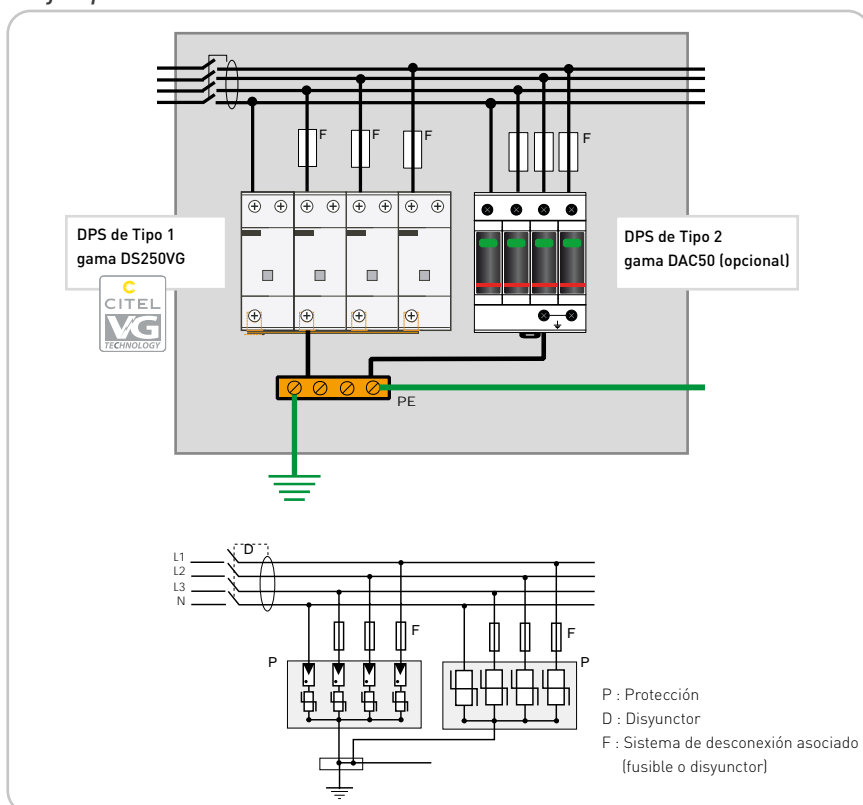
F
F
F
F

DPS de Tipo 1
gama DS250VG

C
CITEL
VG
TECHNOLOGY

DPS de Tipo 2
gama DAC50 (opcional)

PE

L1
L2
L3
N
D
F
F
P
P

P : Protección
D : Disyunctor
F : Sistema de desconexión asociado (fusible o disyunctor)